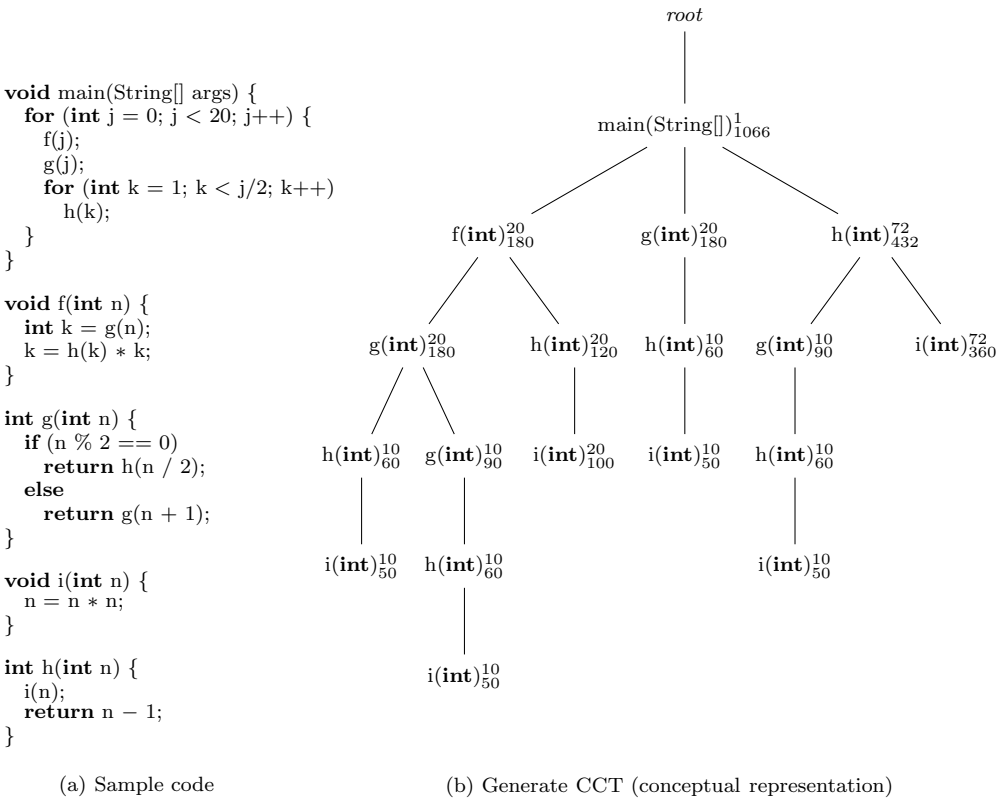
void main(String[] args) {
  for (int j = 0; j < 20; j++) {
    f(j);
    g(j);
    for (int k = 1; k < j/2; k++)
      h(k);
  }
}

void f(int n) {
  int k = g(n);
  k = h(k) * k;
}

int g(int n) {
  if (n % 2 == 0)
    return h(n / 2);
  else
    return g(n + 1);
}

void i(int n) {
  n = n * n;
}

int h(int n) {
  i(n);
  return n − 1;
}

(a) Sample code

root

main(String[])$^{1}_{1066}$

f(int)$^{20}_{180}$

g(int)$^{20}_{180}$

h(int)$^{72}_{432}$

g(int)$^{20}_{180}$

h(int)$^{20}_{120}$

h(int)$^{10}_{60}$

g(int)$^{10}_{90}$

i(int)$^{72}_{360}$

h(int)$^{10}_{60}$

g(int)$^{10}_{90}$

i(int)$^{20}_{100}$

i(int)$^{10}_{50}$

h(int)$^{10}_{60}$

i(int)$^{10}_{50}$

h(int)$^{10}_{60}$

i(int)$^{10}_{50}$

i(int)$^{10}_{50}$

(b) Generate CCT (conceptual representation)